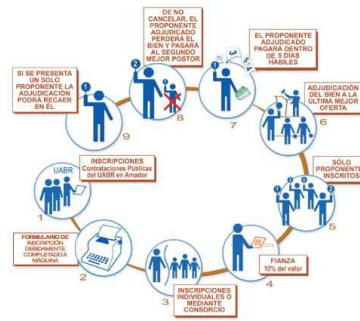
INSCRIPCIONES
Contrataciones Públicas del UABR en Amador

UABR

1

FORMULARIO DE INSCRIPCIÓN DEBIDAMENTE COMPLETADO A MÁQUINA

2

INSCRIPCIONES INDIVIDUALES O MEDIANTE CONSORCIO

3

FIANZA
10% del valor

4

SÓLO PROPONENTES INSCRITOS

5

ADJUDICACIÓN DEL BIEN A LA ÚLTIMA MEJOR OFERTA

6

EL PROPONENTE ADJUDICADO PAGARÁ DENTRO DE 5 DÍAS HÁBILES

7

DE NO CANCELAR, EL PROPONENTE ADJUDICADO PERDERÁ EL BIEN Y PASARÁ AL SEGUNDO MEJOR POSTOR

8

SI SE PRESENTA UN SOLO PROPONENTE LA ADJUDICACIÓN PODRÁ RECAER EN ÉL

9

1 2 3 4